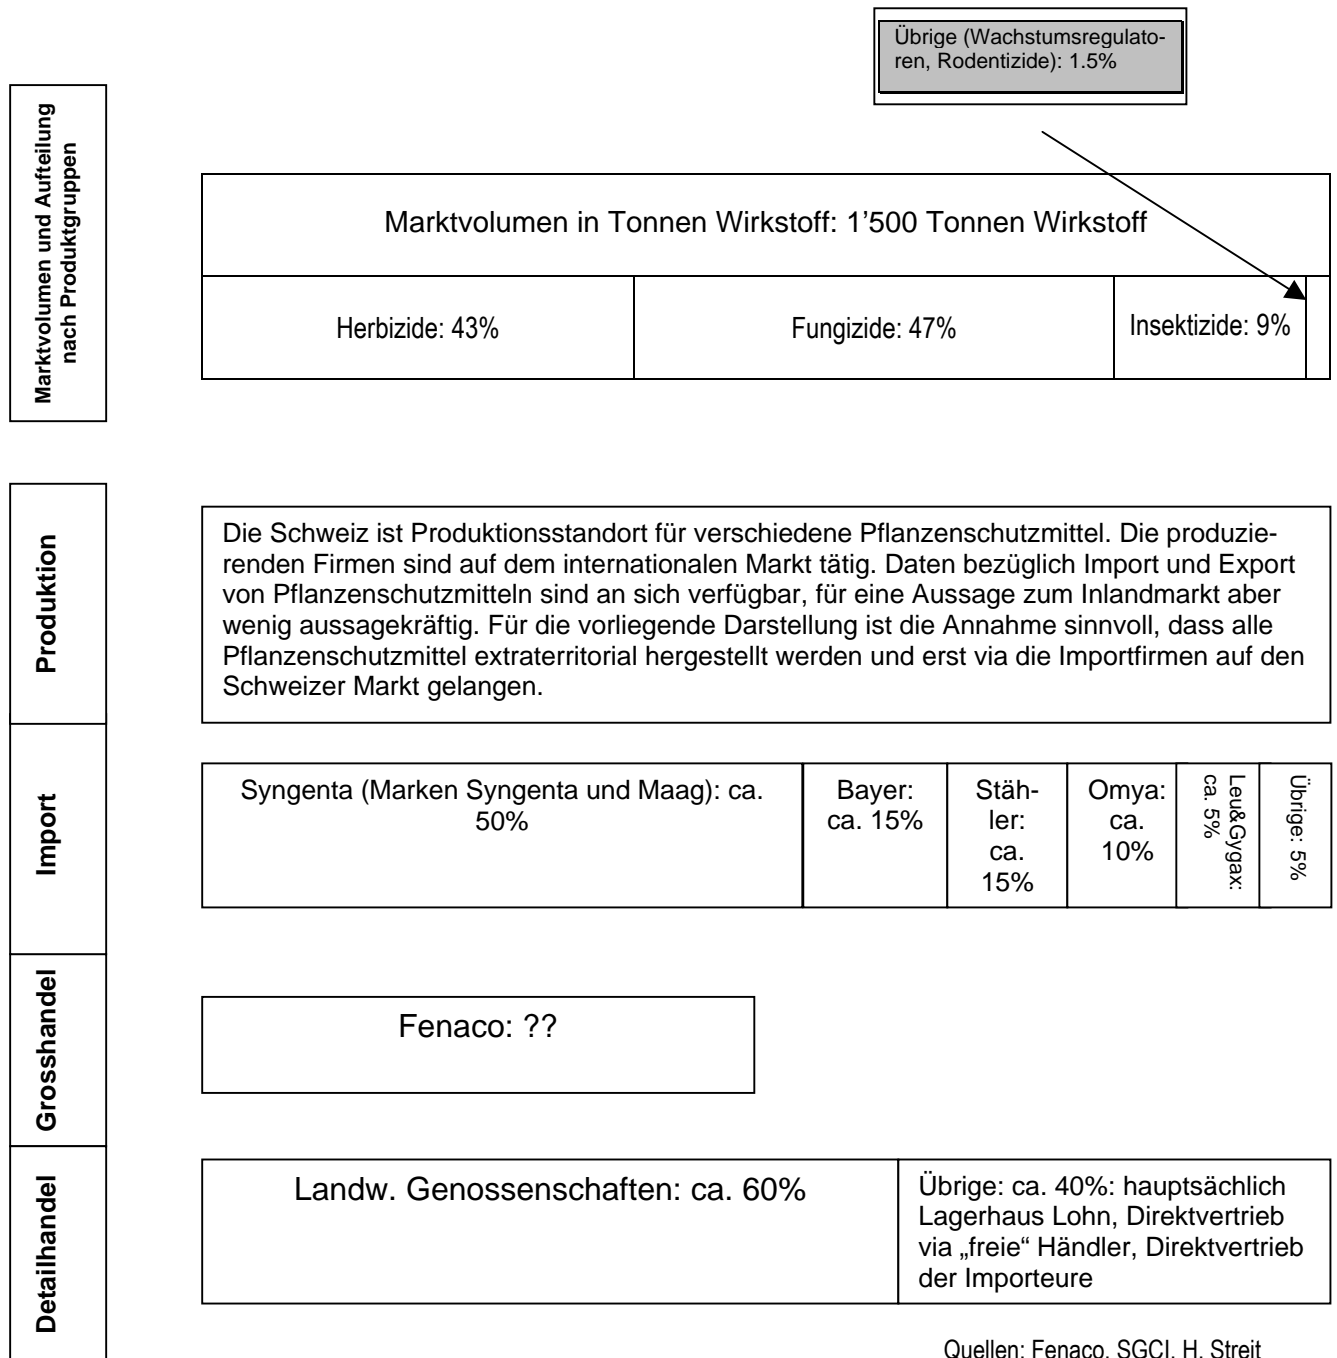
Übrige (Wachstumsregulatoren, Rodentizide): 1.5%

Marktvolumen und Aufteilung nach Produktgruppen

Marktvolumen in Tonnen Wirkstoff: 1'500 Tonnen Wirkstoff

| Herbizide: 43% | Fungizide: 47% | Insektizide: 9% | |
|---|---|---|---|

Produktion

Die Schweiz ist Produktionsstandort für verschiedene Pflanzenschutzmittel. Die produzierenden Firmen sind auf dem internationalen Markt tätig. Daten bezüglich Import und Export von Pflanzenschutzmitteln sind an sich verfügbar, für eine Aussage zum Inlandmarkt aber wenig aussagekräftig. Für die vorliegende Darstellung ist die Annahme sinnvoll, dass alle Pflanzenschutzmittel extraterritorial hergestellt werden und erst via die Importfirmen auf den Schweizer Markt gelangen.

Import

| Syngenta (Marken Syngenta und Maag): ca. 50% | Bayer: ca. 15% | Stähler: ca. 15% | Omya: ca. 10% | Leu&Gygax: ca. 5% | Übrige: 5% |
|---|---|---|---|---|---|

Grosshandel

Fenaco: ??

Detailhandel

| Landw. Genossenschaften: ca. 60% | Übrige: ca. 40%: hauptsächlich Lagerhaus Lohn, Direktvertrieb via „freie" Händler, Direktvertrieb der Importeure |
|---|---|

Quellen: Fenaco, SGCI, H. Streit